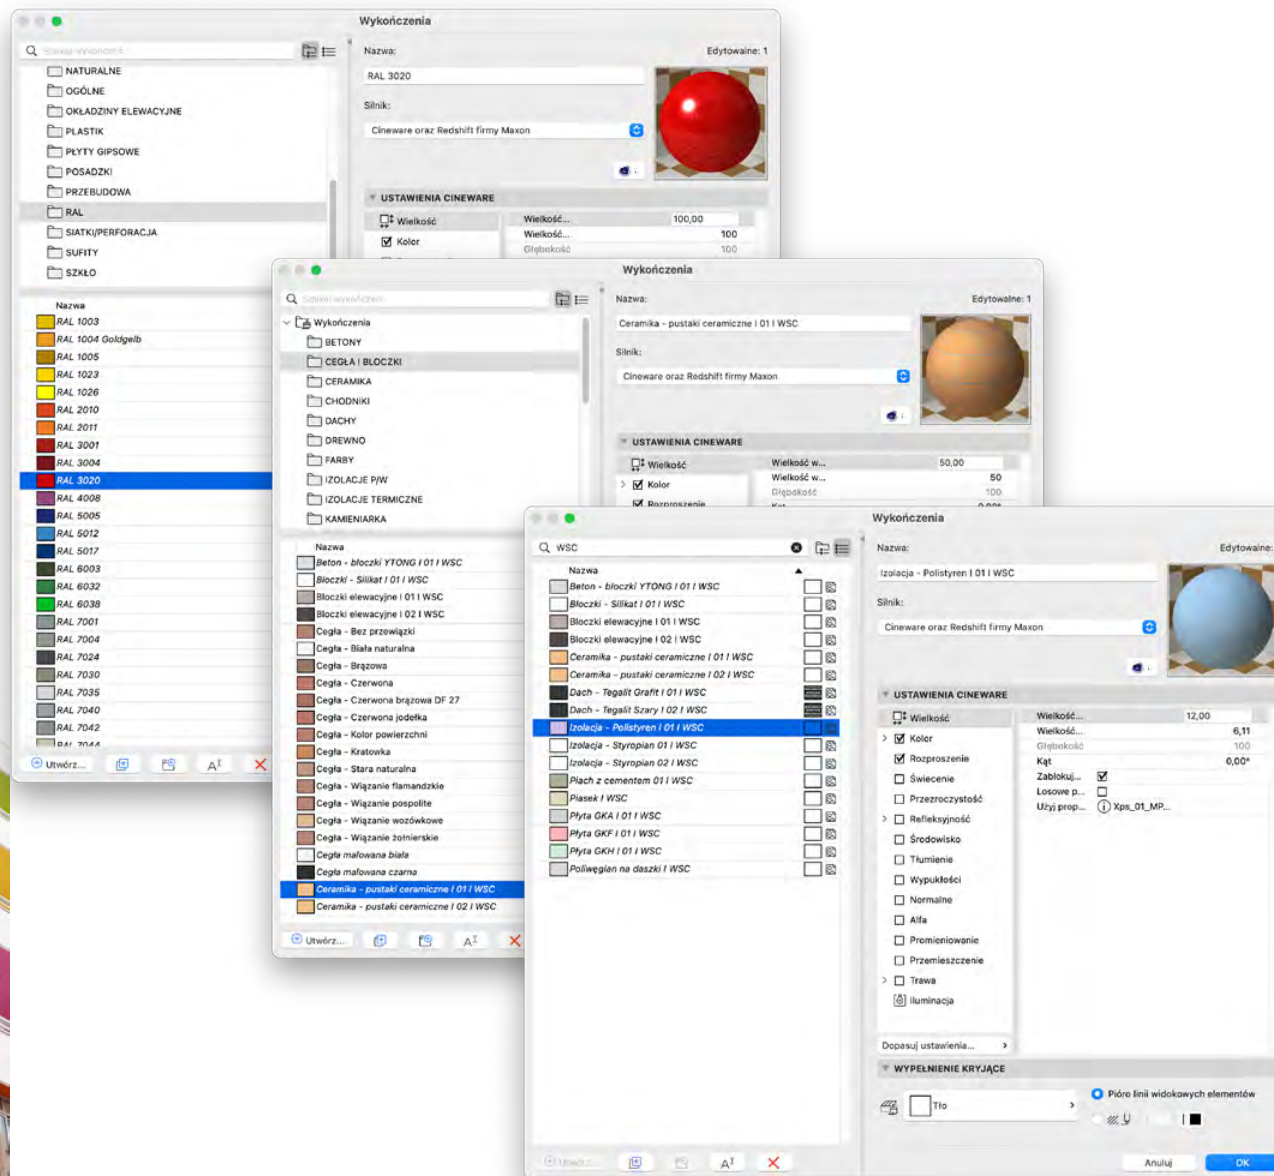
Wykończenia

Szukaj wykończeń

NATURALNE
OGÓLNE
OKŁADZINY ELEWACYJNE
PLASTIK
PŁYTY GIPSOWE
POSADZKI
PRZEBUDOWA
RAL
SIATKI/PERFORACJA
SUFITY
SZKŁO

Nazwa
RAL 1003
RAL 1004 Goldgelb
RAL 1005
RAL 1023
RAL 1026
RAL 2010
RAL 2011
RAL 3001
RAL 3004
RAL 3020
RAL 4008
RAL 5005
RAL 5012
RAL 5017
RAL 6003
RAL 6032
RAL 6038
RAL 7001
RAL 7004
RAL 7024
RAL 7030
RAL 7035
RAL 7040
RAL 7042
RAL 7044

Utwórz...

Nazwa:
Edytowalne: 1
RAL 3020
Silnik:
Cineware oraz Redshift firmy Maxon

USTAWIENIA CINEWARE
Wielkość
Kolor
Wielkość... 100,00
Wielkość... 100
Głębokość 100

Wykończenia

Szukaj wykończeń

Wykończenia
BETONY
CEGŁA I BLOCZKI
CERAMIKA
CHODNIKI
DACHY
DREWNO
FARBY
IZOLACJE P/W
IZOLACJE TERMICZNE
KAMIENIARKA

Nazwa
Beton - bloczki YTONG I 01 I WSC
Bloczki - Silikat I 01 I WSC
Bloczki elewacyjne I 01 I WSC
Bloczki elewacyjne I 02 I WSC
Cegła - Bez przewiązki
Cegła - Biała naturalna
Cegła - Brązowa
Cegła - Czerwona
Cegła - Czerwona brązowa DF 27
Cegła - Czerwona jodełka
Cegła - Kolor powierzchni
Cegła - Kratowka
Cegła - Stara naturalna
Cegła - Wiązanie flamandzkie
Cegła - Wiązanie pospolite
Cegła - Wiązanie wozówkowe
Cegła - Wiązanie żołnierskie
Cegła malowana biała
Cegła malowana czarna
Ceramika - pustaki ceramiczne I 01 I WSC
Ceramika - pustaki ceramiczne I 02 I WSC

Utwórz...

Nazwa:
Edytowalne: 1
Ceramika - pustaki ceramiczne I 01 I WSC
Silnik:
Cineware oraz Redshift firmy Maxon

USTAWIENIA CINEWARE
Wielkość
Kolor
Rozproszenie
Wielkość w... 50,00
Wielkość w... 50
Głębokość 100

Wykończenia

WSC

Nazwa
Beton - bloczki YTONG I 01 I WSC
Bloczki - Silikat I 01 I WSC
Bloczki elewacyjne I 01 I WSC
Bloczki elewacyjne I 02 I WSC
Ceramika - pustaki ceramiczne I 01 I WSC
Ceramika - pustaki ceramiczne I 02 I WSC
Dach - Tegalit Grafit I 01 I WSC
Dach - Tegalit Szary I 02 I WSC
Izolacja - Polistyren I 01 I WSC
Izolacja - Styropian 01 I WSC
Izolacja - Styropian 02 I WSC
Płach z cementem 01 I WSC
Piasek I WSC
Płyta GKA I 01 I WSC
Płyta GKF I 01 I WSC
Płyta GKH I 01 I WSC
Poliwęglan na daszki I WSC

Utwórz...

Nazwa:
Edytowalne:
Izolacja - Polistyren I 01 I WSC
Silnik:
Cineware oraz Redshift firmy Maxon

USTAWIENIA CINEWARE
Wielkość
Kolor
Rozproszenie
Świecenie
Przezroczystość
Refleksyjność
Środowisko
Tłumienie
Wypukłości
Normalne
Alfa
Promieniowanie
Przemieszczenie
Trawa
Iluminacja
Wielkość... 12,00
Wielkość... 6,11
Głębokość 100
Kąt 0,00°
Zablokuj...
Losowe p...
Użyj prop... Xps_01_MP...
Dopasuj ustawienia...

WYPEŁNIENIE KRYJĄCE
Tło
Pióro linii widokowych elementów

Anuluj
OK